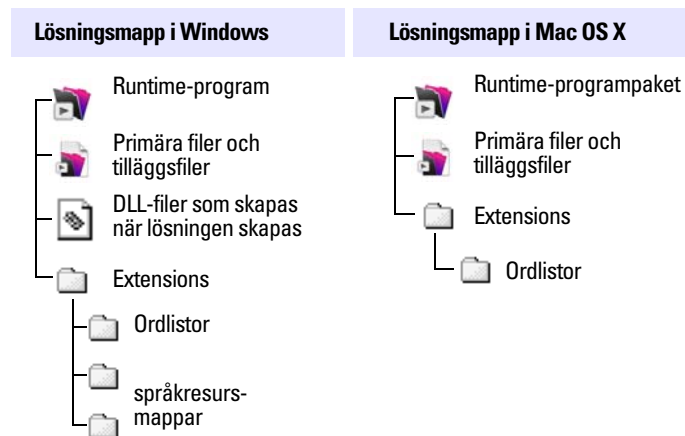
Lösningsmapp i Windows

Runtime-program

Primära filer och tilläggsfiler

DLL-filer som skapas när lösningen skapas

Extensions

Ordlistor

språkresurs-mappar

Lösningsmapp i Mac OS X

Runtime-programpaket

Primära filer och tilläggsfiler

Extensions

Ordlistor